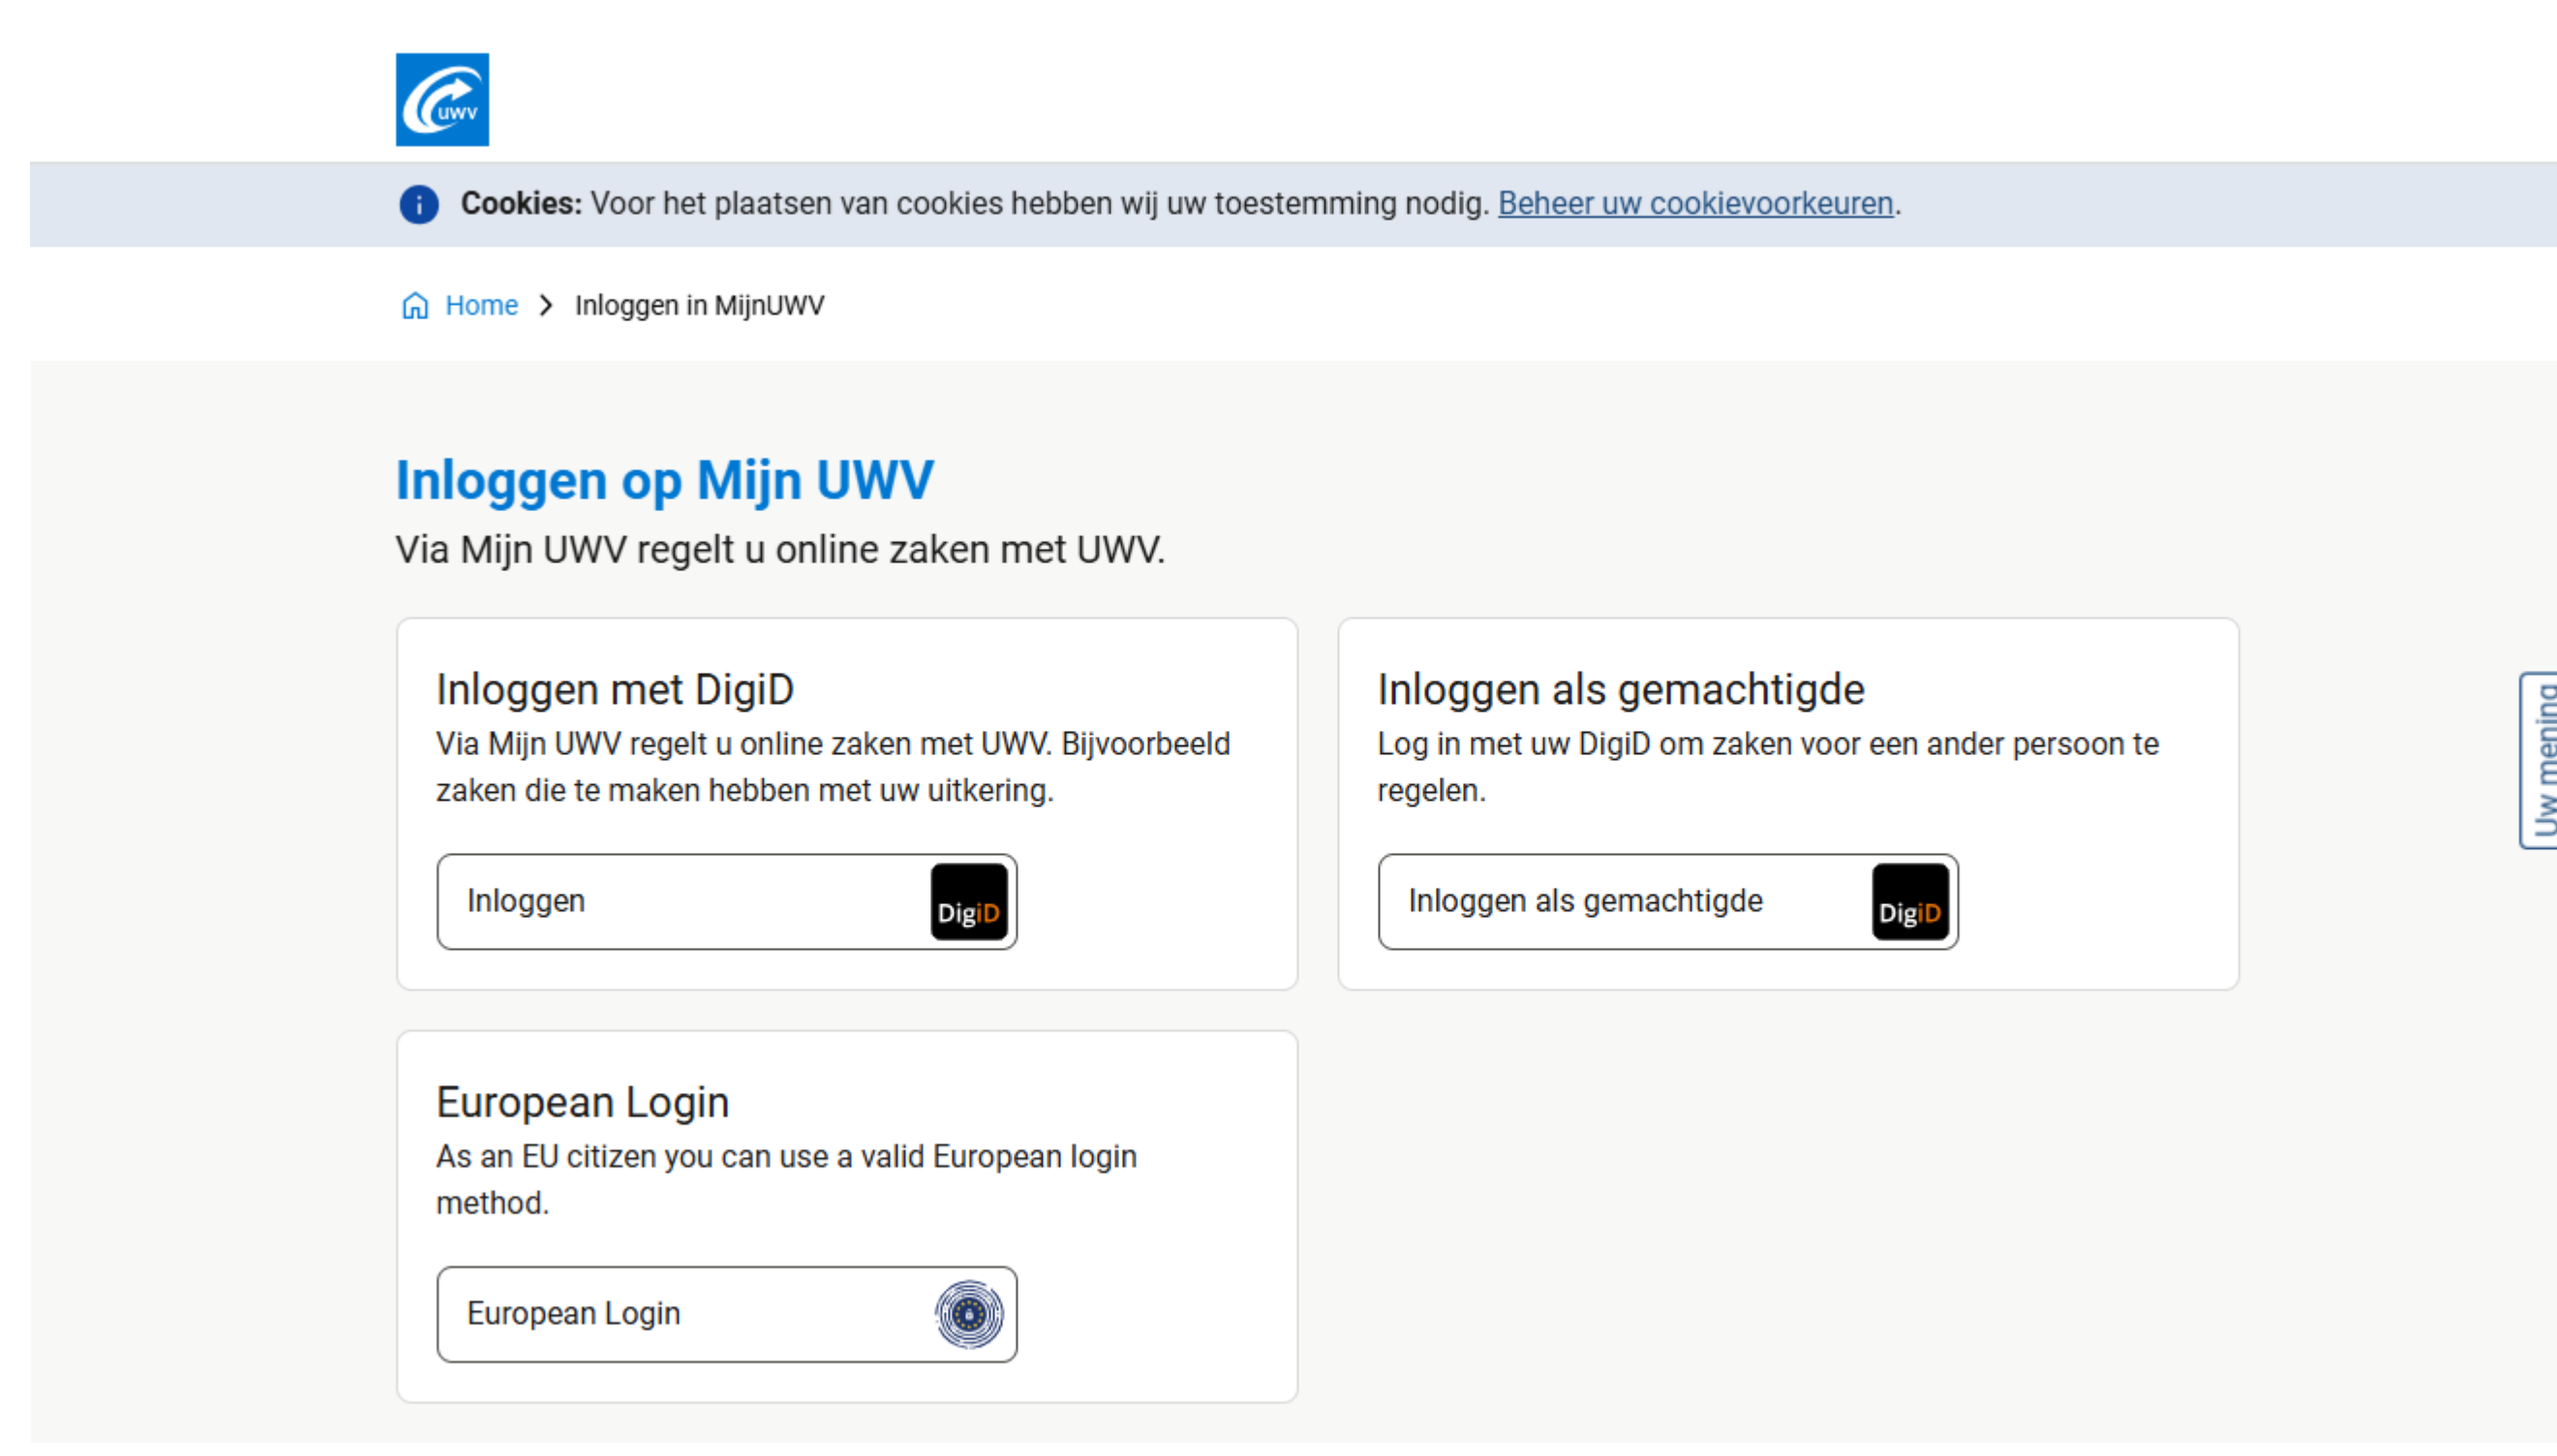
uwv

Cookies: Voor het plaatsen van cookies hebben wij uw toestemming nodig. Beheer uw cookievoorkeuren.

Home > Inloggen in MijnUWV

Inloggen op Mijn UWV

Via Mijn UWV regelt u online zaken met UWV.

Inloggen met DigiD

Via Mijn UWV regelt u online zaken met UWV. Bijvoorbeeld zaken die te maken hebben met uw uitkering.

Inloggen DigiD

Inloggen als gemachtigde

Log in met uw DigiD om zaken voor een ander persoon te regelen.

Inloggen als gemachtigde DigiD

European Login

As an EU citizen you can use a valid European login method.

European Login

Uw mening